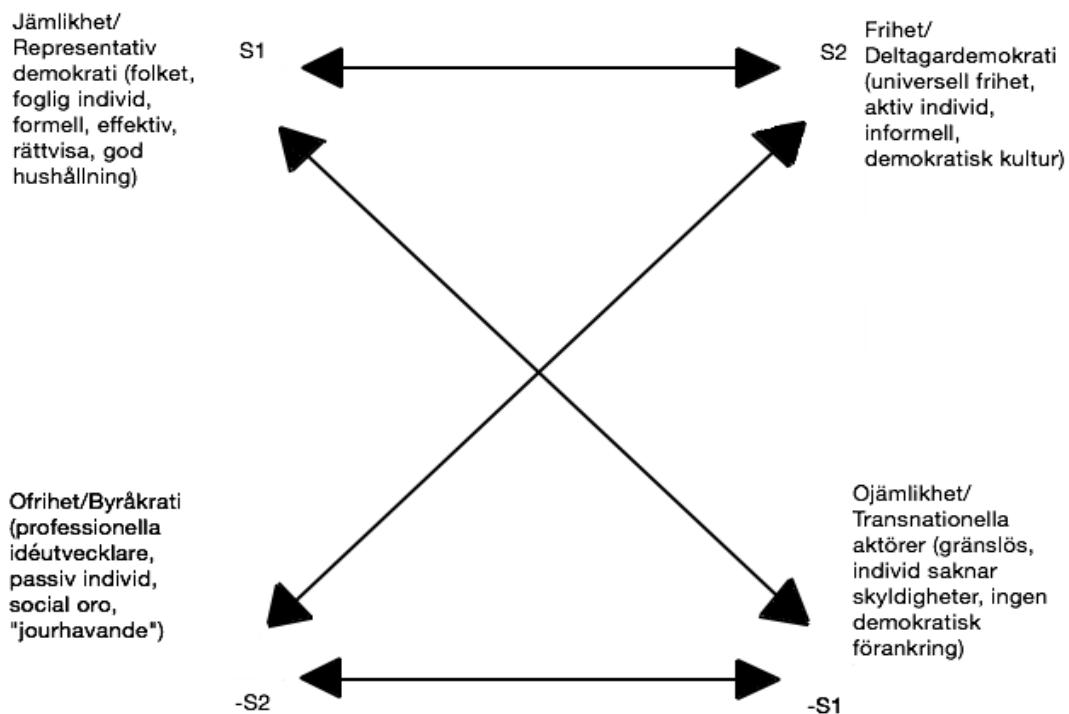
Jämlikhet/ Representativ demokrati (folket, foglig individ, formell, effektiv, rättvisa, god hushållning)

S1

S2

Frihet/ Deltagardemokrati (universell frihet, aktiv individ, informell, demokratisk kultur)

Ofrihet/Byråkrati (professionella idéutvecklare, passiv individ, social oro, "jourhavande")

Ojämlikhet/ Transnationella aktörer (gränslös, individ saknar skyldigheter, ingen demokratisk förankring)

-S2

-S1